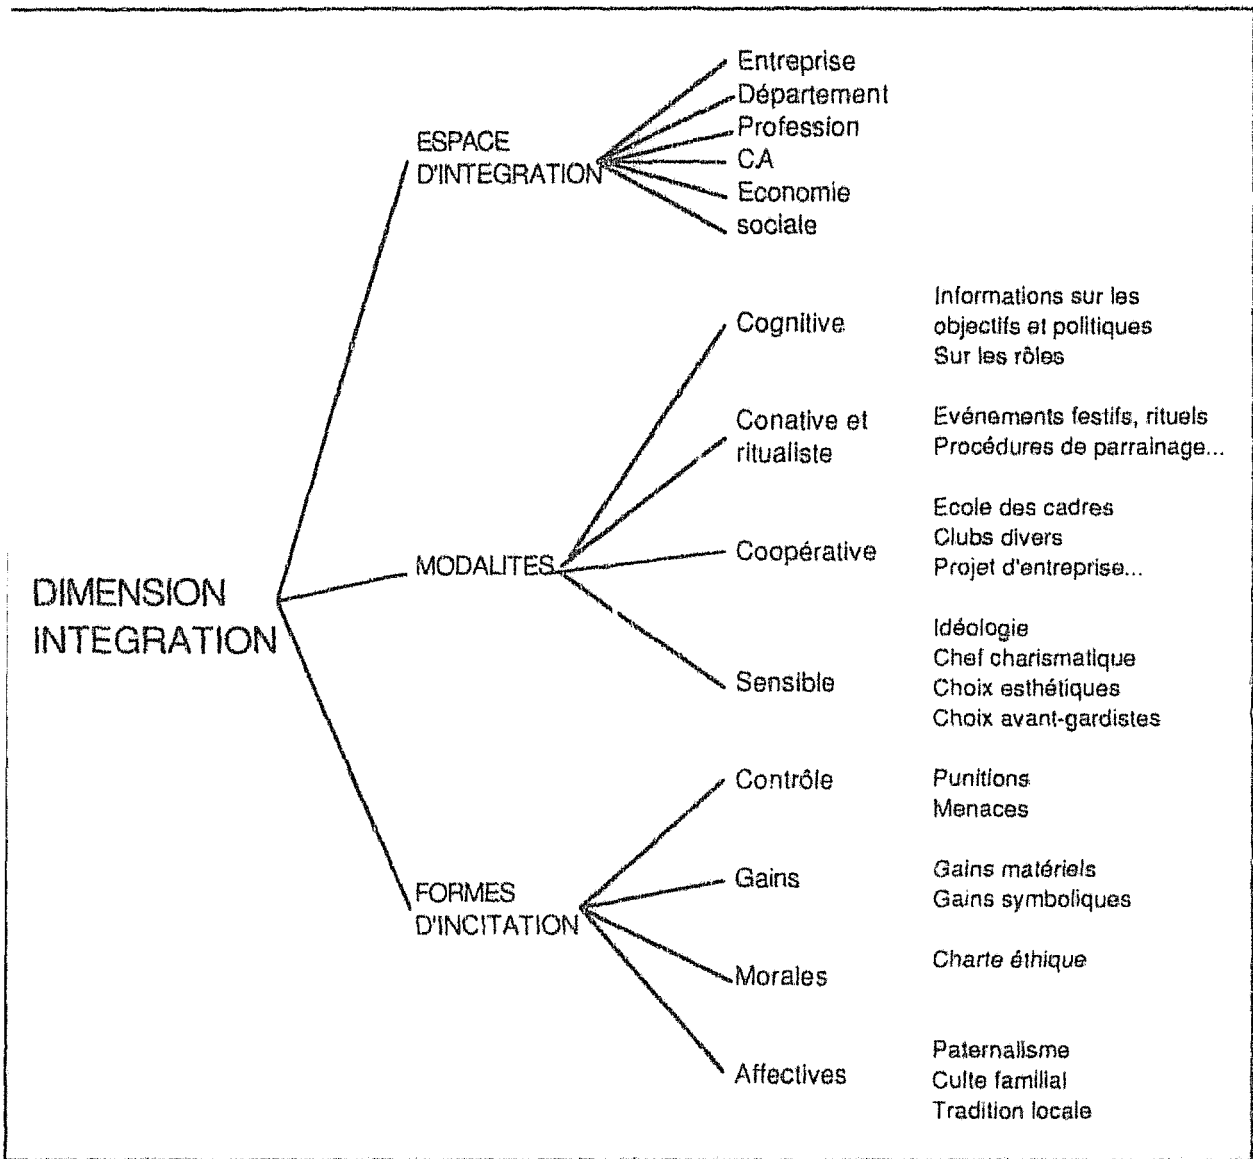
DIMENSION INTEGRATION

ESPACE D'INTEGRATION

Entreprise
Département
Profession
CA
Economie
sociale

MODALITES

Cognitive

Informations sur les objectifs et politiques
Sur les rôles

Conative et ritualiste

Evénements festifs, rituels
Procédures de parrainage...

Coopérative

Ecole des cadres
Clubs divers
Projet d'entreprise...

Sensible

Idéologie
Chef charismatique
Choix esthétiques
Choix avant-gardistes

FORMES D'INCITATION

Contrôle

Punitions
Menaces

Gains

Gains matériels
Gains symboliques

Morales

Charte éthique

Affectives

Paternalisme
Culte familial
Tradition locale